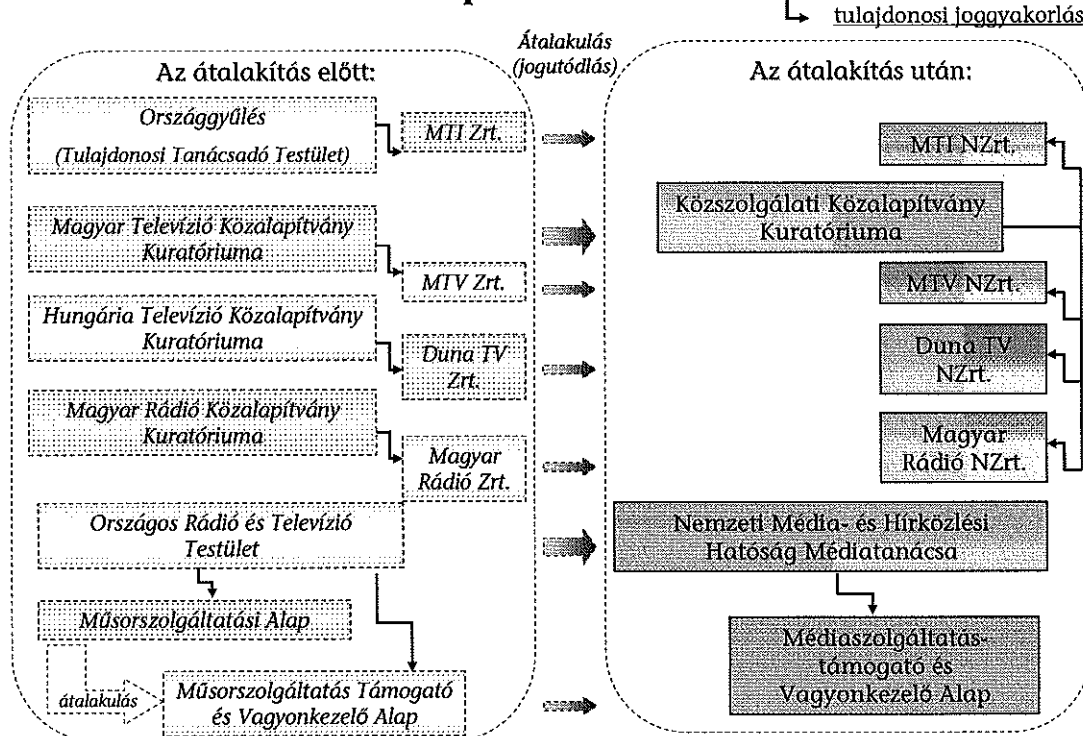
tulajdonosi joggyakorlás

Átalakulás (jogutódlás)

Az átalakítás előtt:

Országgyűlés (Tulajdonosi Tanácsadó Testület)

MTI Zrt.

Magyar Televízió Közalapítvány Kuratóriuma

MTV Zrt.

Hungária Televízió Közalapítvány Kuratóriuma

Duna TV Zrt.

Magyar Rádió Közalapítvány Kuratóriuma

Magyar Rádió Zrt.

Országos Rádió és Televízió Testület

Műsorszolgáltatási Alap

átalakulás

Műsorszolgáltatás Támogató és Vagyonkezelő Alap

Az átalakítás után:

MTI NZrt.

Közszolgálati Közalapítvány Kuratóriuma

MTV NZrt.

Duna TV NZrt.

Magyar Rádió NZrt.

Nemzeti Média- és Hírközlési Hatóság Médiatanácsa

Médiaszolgáltatás-támogató és Vagyonkezelő Alap